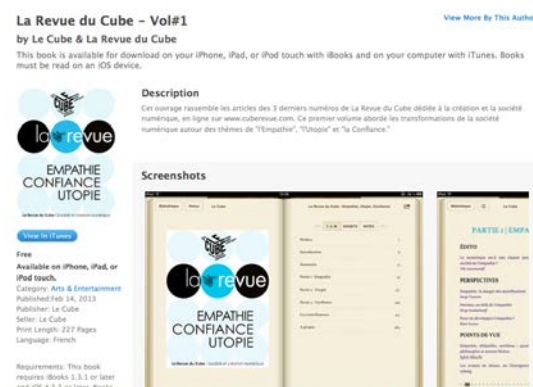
La Revue du Cube - Vol#1

View More By This Autho

by Le Cube & La Revue du Cube

This book is available for download on your iPhone, iPad, or iPod touch with iBooks and on your computer with iTunes. Books must be read on an iOS device.

CUBE
la revue
EMPATHIE
CONFIANCE
UTOPIE

View In iTunes

Free

Available on iPhone, iPad, or iPod touch.

Category: Arts & Entertainment
Published:Feb 14, 2013
Publisher: Le Cube
Seller: Le Cube
Print Length: 227 Pages
Language: French

Requirements: This book requires iBooks 1.3.1 or later and iOS 4.3.3 or later. Books

Description

Cet ouvrage rassemble les articles des 3 derniers numéros de La Revue du Cube dédiée à la création et la société numérique, en ligne sur www.cuberevue.com. Ce premier volume aborde les transformations de la société numérique autour des thèmes de "l'Empathie", "l'Utopie" et "la Confiance."

Screenshots

CUBE
la revue
EMPATHIE
CONFIANCE
UTOPIE

PARTIE 1 | EMPA

ÉDITO

PERSPECTIVES

POINTS DE VUE